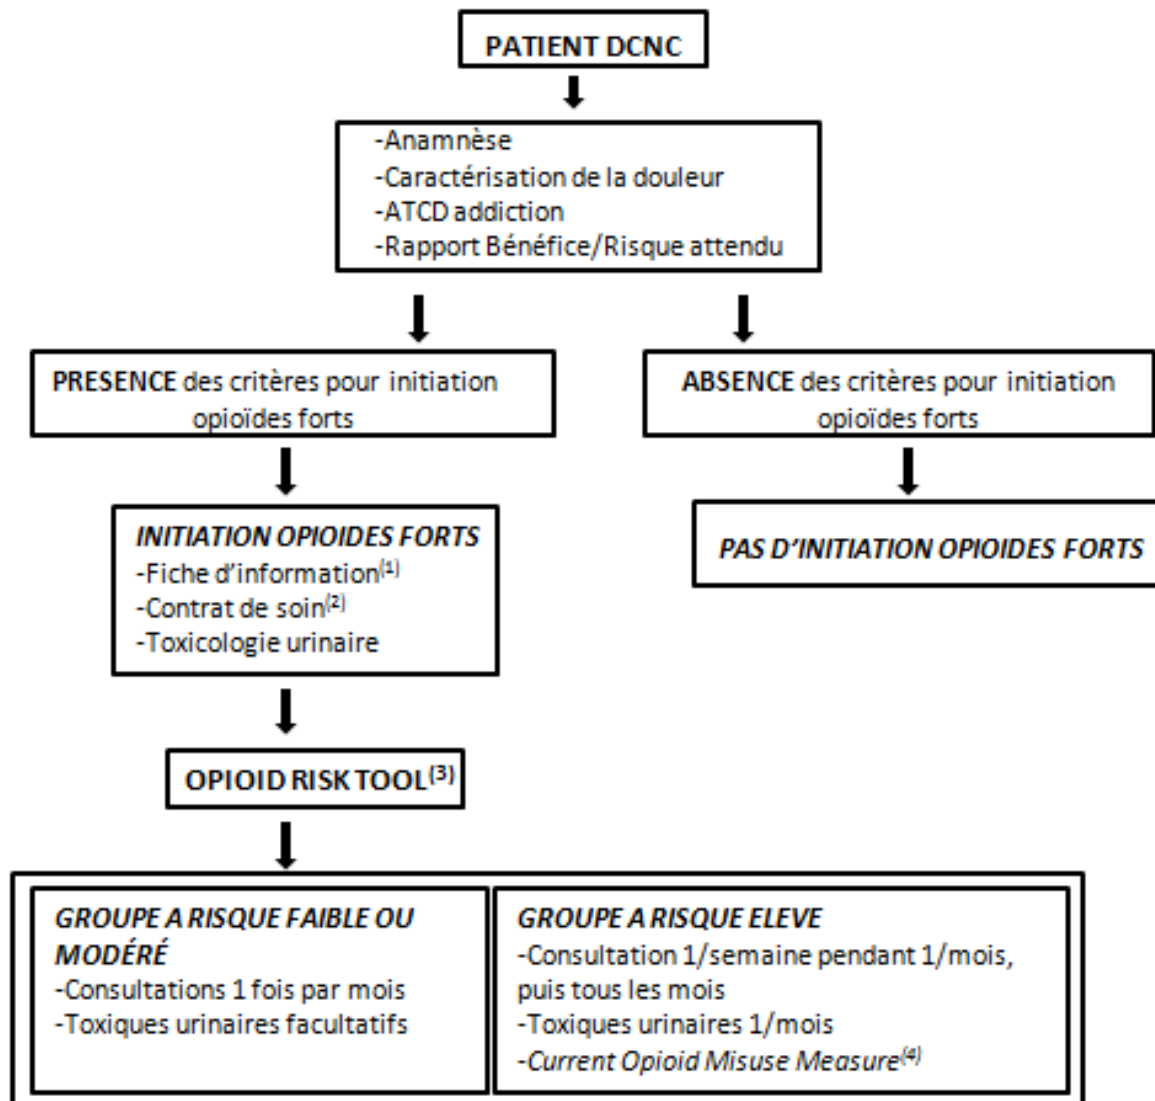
PATIENT DCNC

-Anamnèse
-Caractérisation de la douleur
-ATCD addiction
-Rapport Bénéfice/Risque attendu

PRESENCE des critères pour initiation opioïdes forts

ABSENCE des critères pour initiation opioïdes forts

INITIATION OPIOIDES FORTS
-Fiche d'information$^{(1)}$
-Contrat de soin$^{(2)}$
-Toxicologie urinaire

PAS D'INITIATION OPIOIDES FORTS

OPIOID RISK TOOL$^{(3)}$

GROUPE A RISQUE FAIBLE OU MODÉRÉ
-Consultations 1 fois par mois
-Toxiques urinaires facultatifs

GROUPE A RISQUE ELEVE
-Consultation 1/semaine pendant 1/mois, puis tous les mois
-Toxiques urinaires 1/mois
-Current Opioid Misuse Measure$^{(4)}$